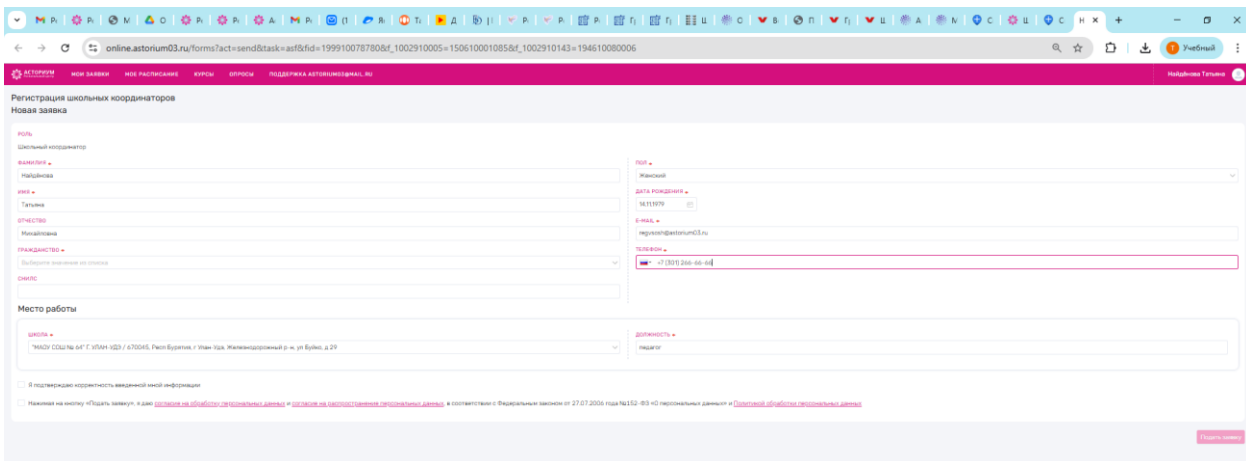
online.astorium03.ru/forms?act=send&task=asf&fid=199910078780&f_1002910005=150610001085&f_1002910143=194610080006

Учебный

АСТОРИУМ МОИ ЗАЯВКИ МОЕ РАСПИСАНИЕ КУРСЫ ОПРОСЫ ПОДДЕРЖКА ASTORIUM03@MAIL.RU

Найдёнова Татьяна

Регистрация школьных координаторов
Новая заявка

РОЛЬ
Школьный координатор

ФАМИЛИЯ *
Найдёнова

ИМЯ *
Татьяна

ОТЧЕСТВО
Михайловна

ГРАЖДАНСТВО *
Выберите значение из списка

СНИЛС

ПОЛ *
Женский

ДАТА РОЖДЕНИЯ *
14.11.1979

E-MAIL *
regusoch@astorium03.ru

ТЕЛЕФОН *
+7 (301) 266-66-66

Место работы

ШКОЛА *
"МАОУ СОШ № 64" Г. УЛАН-УДЭ / 670045, Респ Бурятия, г Улан-Удэ, Железнодорожный р-н, ул Буйко, д 29

ДОЛЖНОСТЬ *
педагог

Я подтверждаю корректность введенной мной информации

Нажимая на кнопку «Подать заявку», я даю согласие на обработку персональных данных и согласие на распространение персональных данных, в соответствии с Федеральным законом от 27.07.2006 года №152-ФЗ «О персональных данных» и Политикой обработки персональных данных

Подать заявку